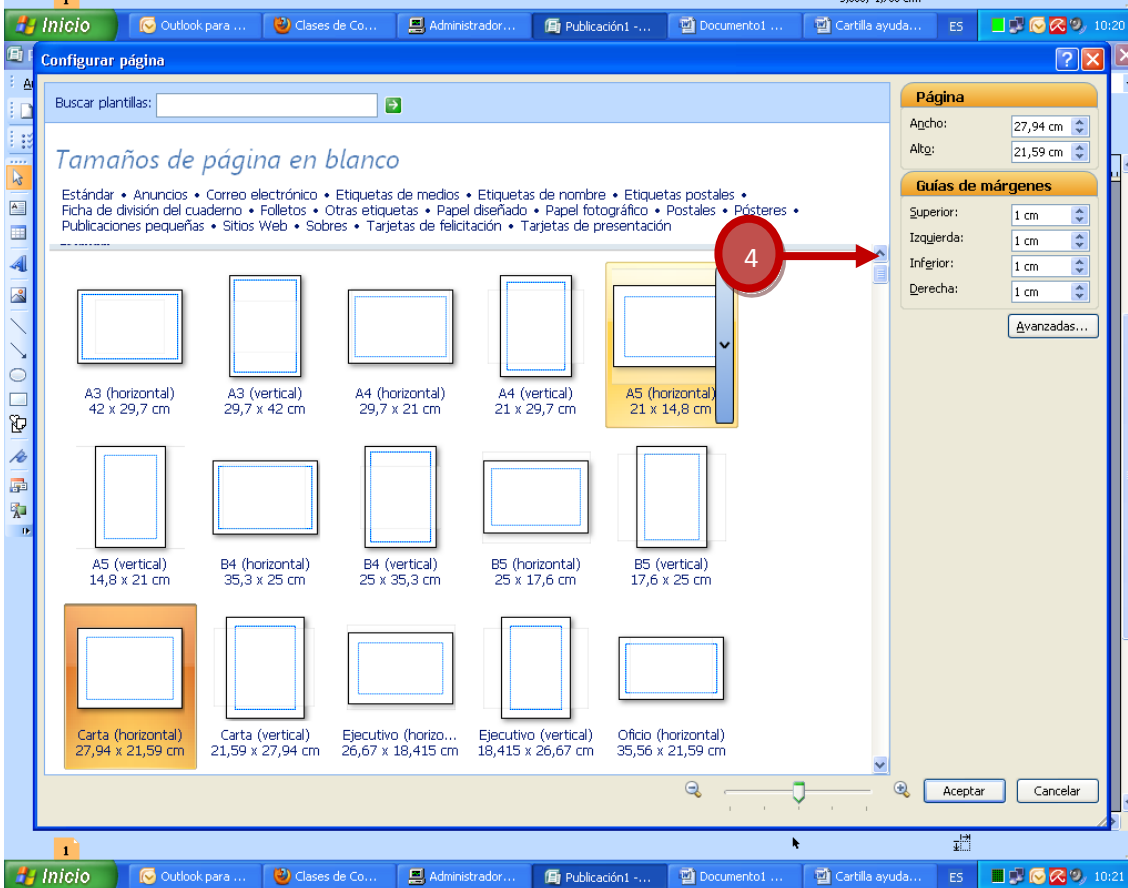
1

Inicio | Outlook para ... | Clases de Co... | Administrador... | Publicación1 -... | Documento1 ... | Cartilla ayuda... | ES | 10:20

Configurar página

Buscar plantillas:

Tamaños de página en blanco

Estándar • Anuncios • Correo electrónico • Etiquetas de medios • Etiquetas de nombre • Etiquetas postales • Ficha de división del cuaderno • Folletos • Otras etiquetas • Papel diseñado • Papel fotográfico • Postales • Pósteres • Publicaciones pequeñas • Sitios Web • Sobres • Tarjetas de felicitación • Tarjetas de presentación

4

A3 (horizontal)
42 x 29,7 cm

A3 (vertical)
29,7 x 42 cm

A4 (horizontal)
29,7 x 21 cm

A4 (vertical)
21 x 29,7 cm

A5 (horizontal)
21 x 14,8 cm

A5 (vertical)
14,8 x 21 cm

B4 (horizontal)
35,3 x 25 cm

B4 (vertical)
25 x 35,3 cm

B5 (horizontal)
25 x 17,6 cm

B5 (vertical)
17,6 x 25 cm

Carta (horizontal)
27,94 x 21,59 cm

Carta (vertical)
21,59 x 27,94 cm

Ejecutivo (horizo...
26,67 x 18,415 cm

Ejecutivo (vertical)
18,415 x 26,67 cm

Oficio (horizontal)
35,56 x 21,59 cm

Página
Ancho: 27,94 cm
Alto: 21,59 cm

Guías de márgenes
Superior: 1 cm
Izquierda: 1 cm
Inferior: 1 cm
Derecha: 1 cm

Avanzadas...

Aceptar
Cancelar

1

Inicio | Outlook para ... | Clases de Co... | Administrador... | Publicación1 -... | Documento1 ... | Cartilla ayuda... | ES | 10:21